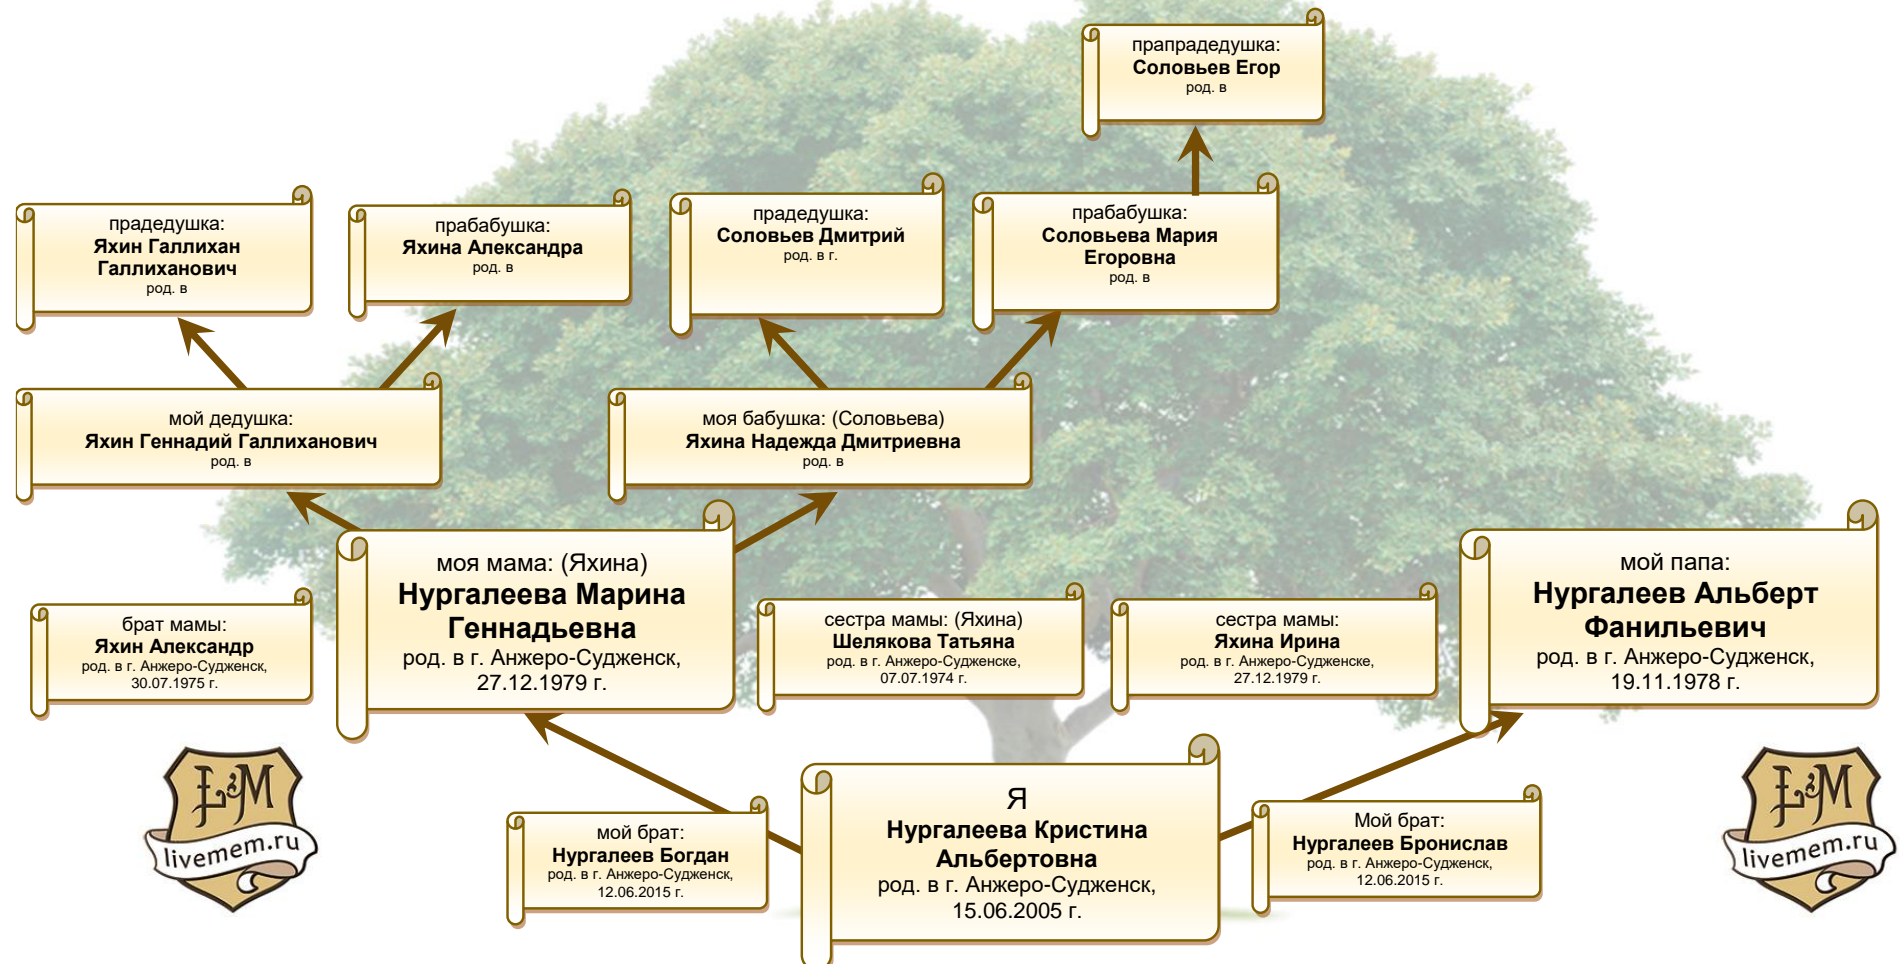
прапрадедушка:
**Соловьев Егор**
род. в

прадедушка:
**Яхин Галлихан Галлиханович**
род. в

прабабушка:
**Яхина Александра**
род. в

прадедушка:
**Соловьев Дмитрий**
род. в г.

прабабушка:
**Соловьева Мария Егоровна**
род. в

мой дедушка:
**Яхин Геннадий Галлиханович**
род. в

моя бабушка: (Соловьева)
**Яхина Надежда Дмитриевна**
род. в

брат мамы:
**Яхин Александр**
род. в г. Анжеро-Судженск, 30.07.1975 г.

моя мама: (Яхина)
**Нургалеева Марина Геннадьевна**
род. в г. Анжеро-Судженск, 27.12.1979 г.

сестра мамы: (Яхина)
**Шелякова Татьяна**
род. в г. Анжеро-Судженске, 07.07.1974 г.

сестра мамы:
**Яхина Ирина**
род. в г. Анжеро-Судженске, 27.12.1979 г.

мой папа:
**Нургалеев Альберт Фанильевич**
род. в г. Анжеро-Судженск, 19.11.1978 г.

LM
livemem.ru

мой брат:
**Нургалеев Богдан**
род. в г. Анжеро-Судженск, 12.06.2015 г.

Я
**Нургалеева Кристина Альбертовна**
род. в г. Анжеро-Судженск, 15.06.2005 г.

Мой брат:
**Нургалеев Бронислав**
род. в г. Анжеро-Судженск, 12.06.2015 г.

LM
livemem.ru